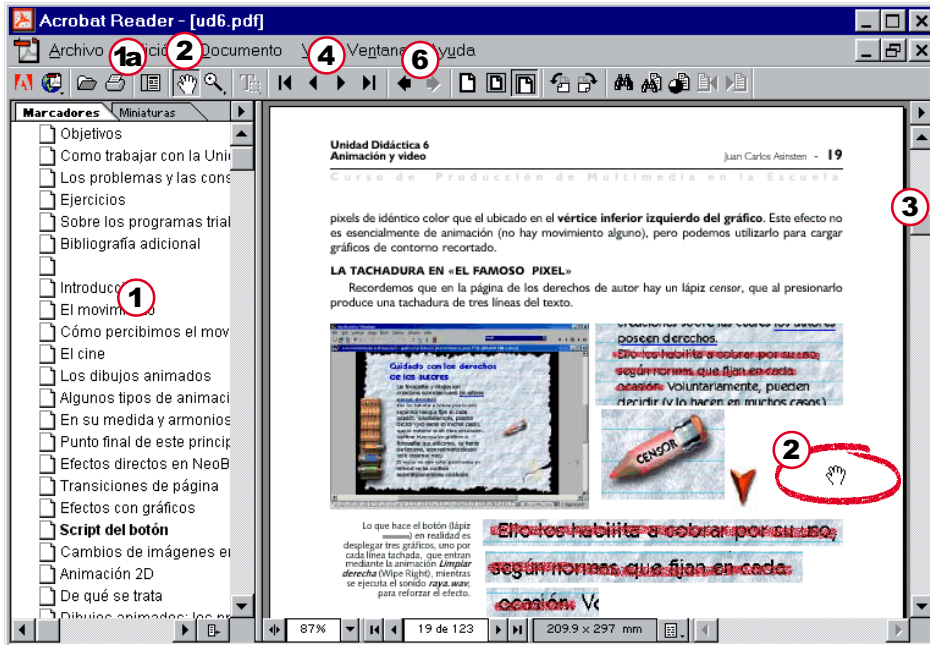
Acrobat Reader - [ud6.pdf]

Archivo 1a Edición 2 Documento V 4 Ventana 6 Ayuda

Marcadores Miniaturas

Objetivos
Como trabajar con la Uni
Los problemas y las cons
Ejercicios
Sobre los programas trial
Bibliografía adicional

Introduc 1
El movimi
Cómo percibimos el mov
El cine
Los dibujos animados
Algunos tipos de animaci
En su medida y armonios
Punto final de este princip
Efectos directos en NeoB
Transiciones de página
Efectos con gráficos
Script del botón
Cambios de imágenes e
Animación 2D
De qué se trata
Dibujos animados: los pr

Unidad Didáctica 6
Animación y video
Juan Carlos Asinsten - 19
Curso de Producción de Multimedia en la Escuela

pixels de idéntico color que el ubicado en el vértice inferior izquierdo del gráfico. Este efecto no es esencialmente de animación (no hay movimiento alguno), pero podemos utilizarlo para cargar gráficos de contorno recortado.

LA TACHADURA EN «EL FAMOSO PIXEL»

Recordemos que en la página de los derechos de autor hay un lápiz censor, que al presionarlo produce una tachadura de tres líneas del texto.

Cuidado con los derechos de los autores

creaciones sobre las cuales los autores poseen derechos. Ello los habilita a cobrar por su uso, según normas que fijan en cada ocasión. Voluntariamente, pueden decidir (y lo hacen en muchos casos)

CENSOR

2

3

Lo que hace el botón (lápiz ______) en realidad es desplegar tres gráficos, uno por cada línea tachada, que entran mediante la animación Limpiar derecha (Wipe Right), mientras se ejecuta el sonido raya.wav, para reforzar el efecto.

Ello los habilita a cobrar por su uso, según normas que fijan en cada ocasión. Vo

87%
19 de 123
209.9 x 297 mm